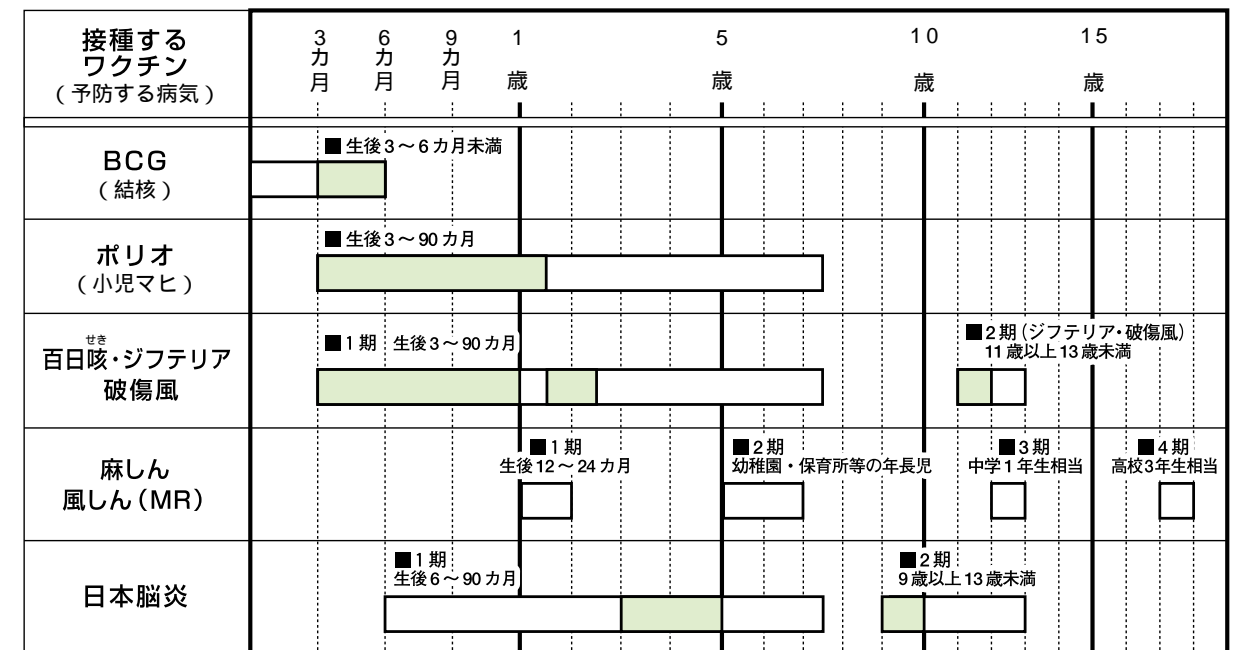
| 接種するワクチン（予防する病気） | 3カ月 | 6カ月 | 9カ月 | 1歳 | 5歳 | 10歳 | 15歳 |
|---|---|---|---|---|---|---|---|
| BCG（結核） | ■生後3～6カ月未満 | | | | | | |
| ポリオ（小児マヒ） | ■生後3～90カ月 | | | | | | |
| 百日咳・ジフテリア破傷風 | ■1期 生後3～90カ月 | | | | | ■2期（ジフテリア・破傷風）11歳以上13歳未満 | |
| 麻しん風しん（MR） | | | | ■1期 生後12～24カ月 | ■2期 幼稚園・保育所等の年長児 | ■3期 中学1年生相当 | ■4期 高校3年生相当 |
| 日本脳炎 | | ■1期 生後6～90カ月 | | | | ■2期 9歳以上13歳未満 | |

せき